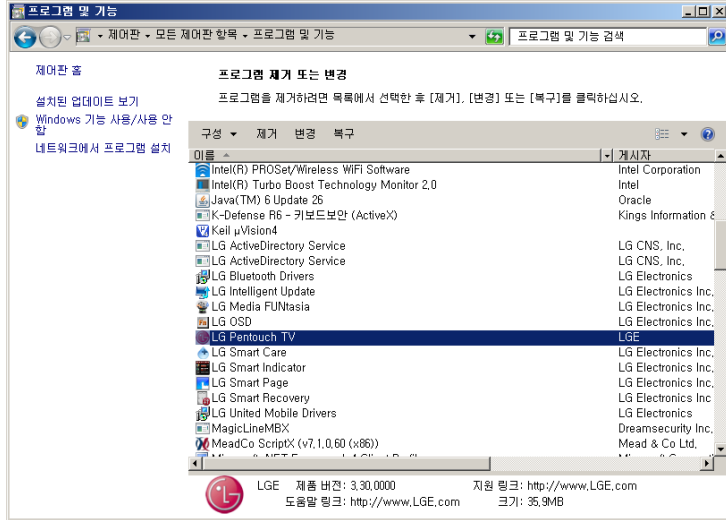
프로그램 및 기능

제어판 ▸ 모든 제어판 항목 ▸ 프로그램 및 기능

프로그램 및 기능 검색

제어판 홈

설치된 업데이트 보기

Windows 기능 사용/사용 안 함

네트워크에서 프로그램 설치

프로그램 제거 또는 변경

프로그램을 제거하려면 목록에서 선택한 후 [제거], [변경] 또는 [복구]를 클릭하십시오.

구성 ▾ 제거 변경 복구

| 이름 | 게시자 |
|---|---|
| Intel(R) PROSet/Wireless WiFi Software | Intel Corporation |
| Intel(R) Turbo Boost Technology Monitor 2.0 | Intel |
| Java(TM) 6 Update 26 | Oracle |
| K-Defense R6 - 키보드보안 (ActiveX) | Kings Information & |
| Keil µVision4 | |
| LG ActiveDirectory Service | LG CNS, Inc. |
| LG ActiveDirectory Service | LG CNS, Inc. |
| LG Bluetooth Drivers | LG Electronics |
| LG Intelligent Update | LG Electronics Inc. |
| LG Media FUNtasia | LG Electronics Inc. |
| LG OSD | LG Electronics Inc. |
| LG Pentouch TV | LGE |
| LG Smart Care | LG Electronics Inc. |
| LG Smart Indicator | LG Electronics Inc. |
| LG Smart Page | LG Electronics Inc. |
| LG Smart Recovery | LG Electronics Inc |
| LG United Mobile Drivers | LG Electronics |
| MagicLineMBX | Dreamsecurity Inc. |
| MeadCo ScriptX (v7.1.0.60 (x86)) | Mead & Co Ltd. |
| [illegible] | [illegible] |

LGE 제품 버전: 3.30.0000 지원 링크: http://www.LGE.com
도움말 링크: http://www.LGE.com 크기: 35.9MB